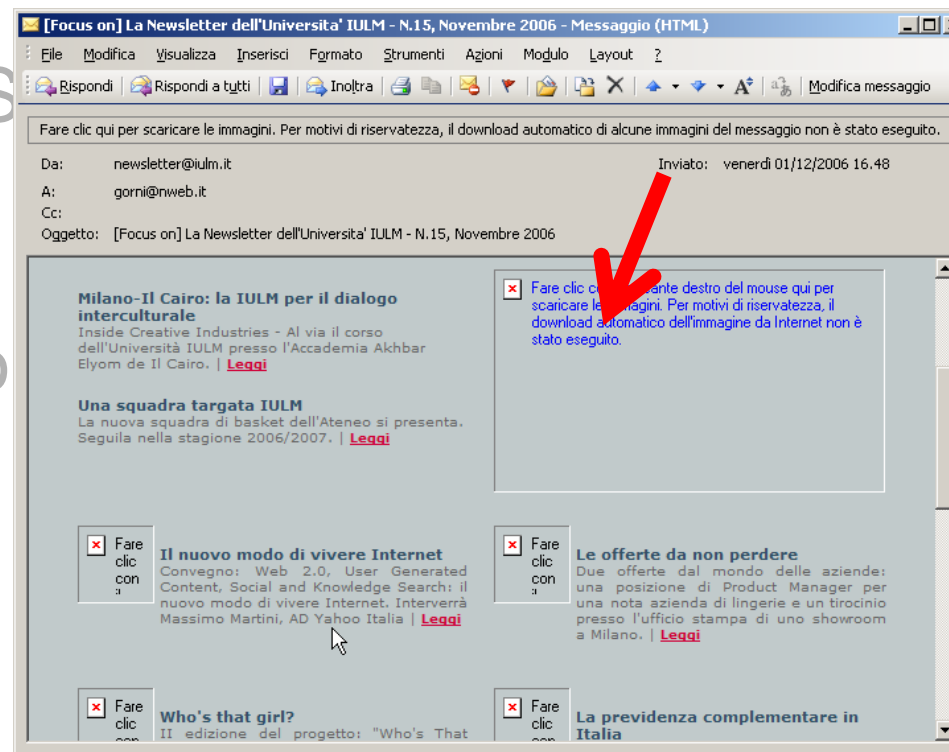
[Focus on] La Newsletter dell'Universita' IULM - N.15, Novembre 2006 - Messaggio (HTML)

File Modifica Visualizza Inserisci Formato Strumenti Azioni Modulo Layout ?

Rispondi | Rispondi a tutti | Inoltra | Modifica messaggio

Fare clic qui per scaricare le immagini. Per motivi di riservatezza, il download automatico di alcune immagini del messaggio non è stato eseguito.

Da: newsletter@iulm.it
Inviato: venerdì 01/12/2006 16.48
A: gorni@nweb.it
Cc:
Oggetto: [Focus on] La Newsletter dell'Universita' IULM - N.15, Novembre 2006

Milano-Il Cairo: la IULM per il dialogo interculturale
Inside Creative Industries - Al via il corso dell'Università IULM presso l'Accademia Akhbar Elyom de Il Cairo. | Leggi

Fare clic co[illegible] ante destro del mouse qui per scaricare le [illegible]agini. Per motivi di riservatezza, il download a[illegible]tomatico dell'immagine da Internet non è stato eseguito.

Una squadra targata IULM
La nuova squadra di basket dell'Ateneo si presenta. Seguila nella stagione 2006/2007. | Leggi

Fare clic con

Il nuovo modo di vivere Internet
Convegno: Web 2.0, User Generated Content, Social and Knowledge Search: il nuovo modo di vivere Internet. Interverrà Massimo Martini, AD Yahoo Italia | Leggi

Fare clic con

Le offerte da non perdere
Due offerte dal mondo delle aziende: una posizione di Product Manager per una nota azienda di lingerie e un tirocinio presso l'ufficio stampa di uno showroom a Milano. | Leggi

Fare clic con

Who's that girl?
II edizione del progetto: "Who's That

Fare clic con

La previdenza complementare in Italia